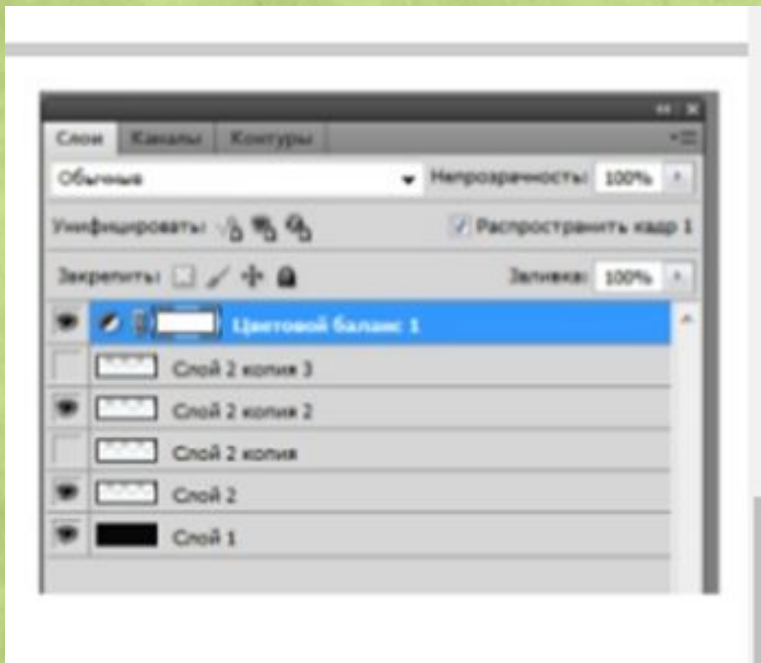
Слои | Каналы | Контуры

Обычные

Непрозрачность: 100%

Унифицировать:

Распространить кадр 1

Закрепить:

Заливка: 100%

Цветовой баланс 1

Слой 2 копия 3

Слой 2 копия 2

Слой 2 копия

Слой 2

Слой 1